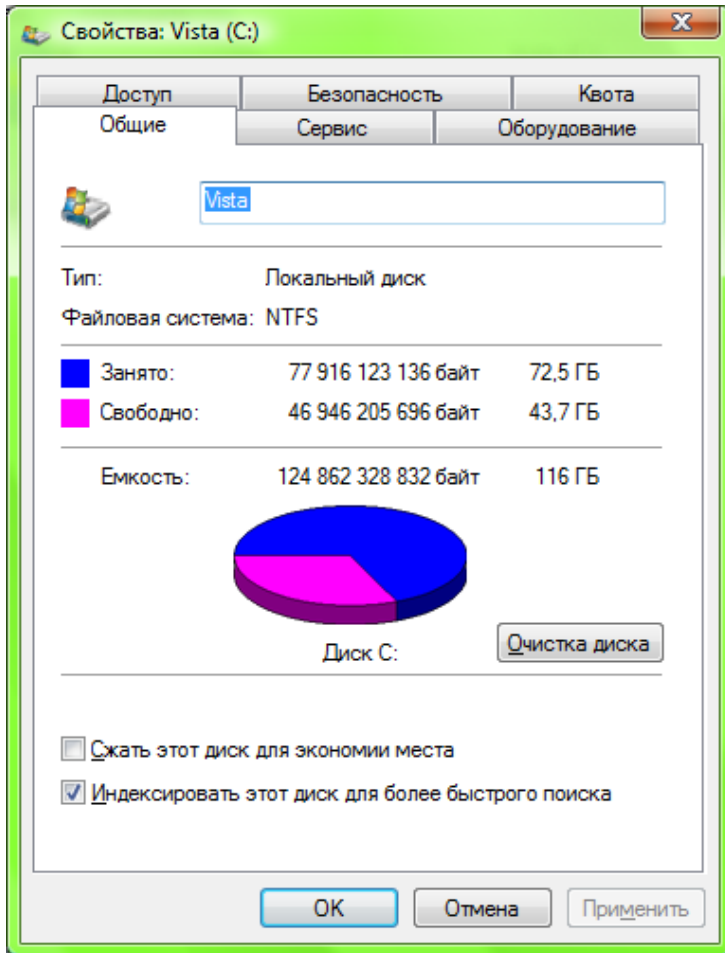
Свойства: Vista (C:)

Доступ | Безопасность | Квота
Общие | Сервис | Оборудование

Vista

Тип: Локальный диск

Файловая система: NTFS

Занято: 77 916 123 136 байт 72,5 ГБ

Свободно: 46 946 205 696 байт 43,7 ГБ

Емкость: 124 862 328 832 байт 116 ГБ

Диск C:

Очистка диска

Сжать этот диск для экономии места

Индексировать этот диск для более быстрого поиска

OK
Отмена
Применить